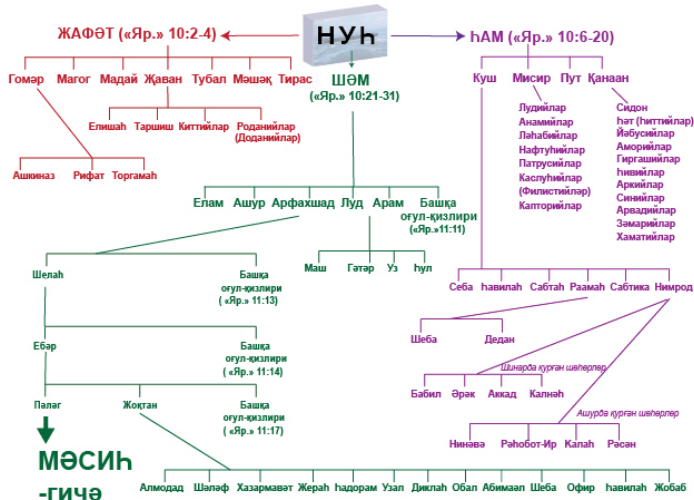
НУҺ

ЖАФӘТ («Яр.» 10:2-4)

Гомәр Магог Мадай Җаван Тубал Мәшәқ Тирас

Елишаһ Таршиш Киттийлар Роданийлар (Доданийлар)

Ашкиназ Рифат Торгамаһ

ШӘМ («Яр.» 10:21-31)

ҺАМ («Яр.» 10:6-20)

Куш Мисир Пут Қанаан

Лудийлар Анамийлар Ләһабийлар Нафтуһийлар Патрусийлар Каслуһийлар (Филистийләр) Капторийлар

Сидон Һәт (һиттийлар) Йәбусийлар Аморийлар Гиргашийлар Һивийлар Аркийлар Синийлар Арвадийлар Зәмарийлар Хаматийлар

Елам Ашур Арфахшад Луд Арам Башқа оғул-қизлири («Яр.»11:11)

Маш Гәтәр Уз Һул

Шелаһ

Башқа оғул-қизлири ( «Яр.» 11:13)

Себа Һавилаһ Сабтаһ Раамаһ Сабтика Нимрод

Ебәр

Башқа оғул-қизлири ( «Яр.» 11:14)

Шеба Дедан

Шинарда қурған шәһәрләр

Бабил Әрәк Аккад Калнәһ

Пәләг Жоқтан

Башқа оғул-қизлири ( «Яр.» 11:17)

Ашурда қурған шәһәрләр

Ниневә Рәһобот-Ир Калаһ Рәсән

МӘСИҺ -гичә

Алмодад Шәләф Хазармавәт Жераһ Һадорам Узал Диклаһ Обал Абимаел Шеба Офир Һавилаһ Жобаб